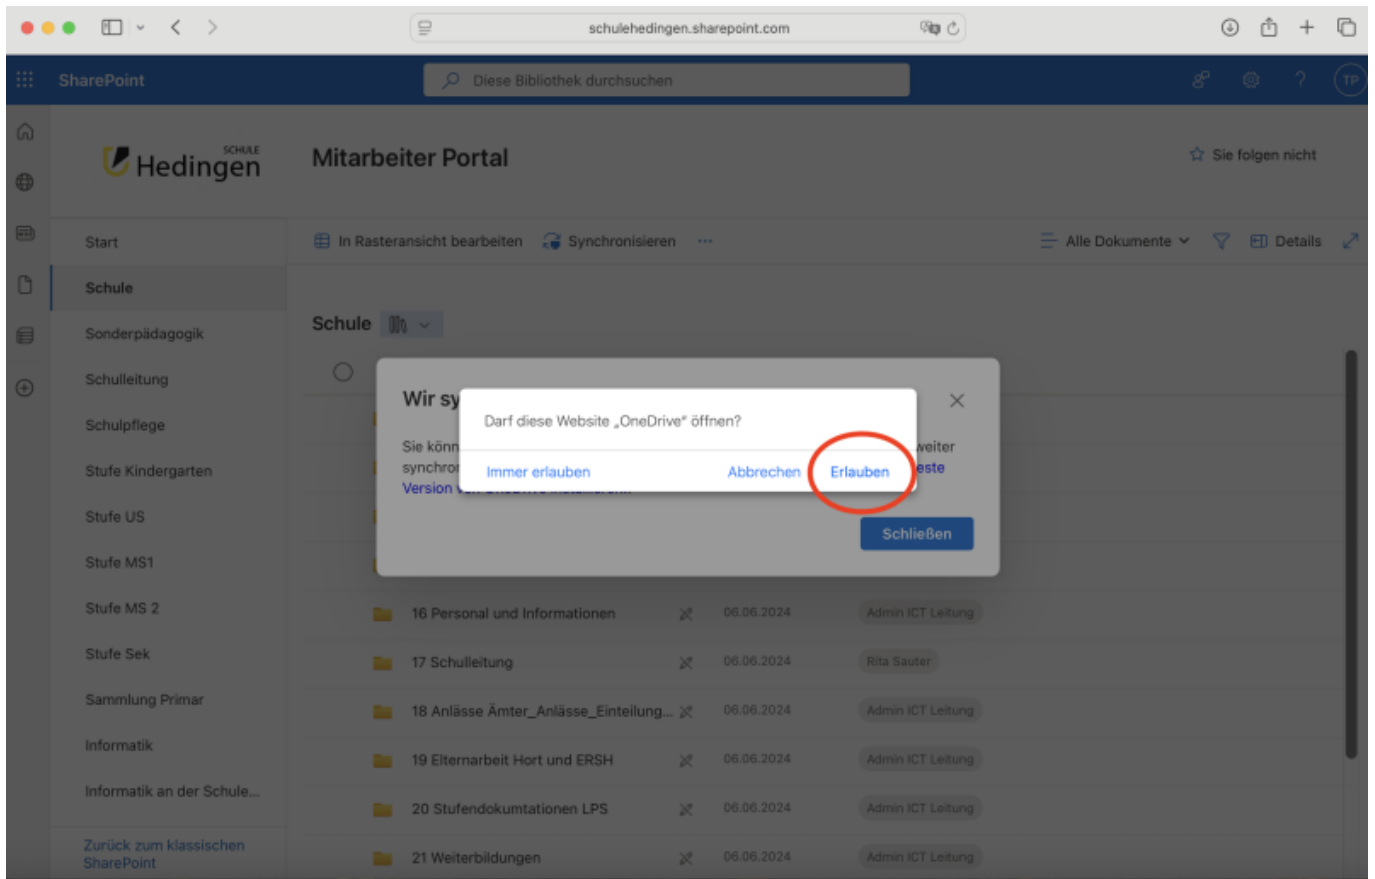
schulehedingen.sharepoint.com

SharePoint

Diese Bibliothek durchsuchen

TP

SCHULE Hedingen

Mitarbeiter Portal

Sie folgen nicht

Start

Schule

Sonderpädagogik

Schulleitung

Schulpflege

Stufe Kindergarten

Stufe US

Stufe MS1

Stufe MS 2

Stufe Sek

Sammlung Primar

Informatik

Informatik an der Schule...

Zurück zum klassischen SharePoint

In Rasteransicht bearbeiten

Synchronisieren

Alle Dokumente

Details

Schule

Wir sy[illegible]

Sie könn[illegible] weiter synchro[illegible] este Version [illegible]

Schließen

Darf diese Website „OneDrive" öffnen?

Immer erlauben

Abbrechen

Erlauben

16 Personal und Informationen 06.06.2024 Admin ICT Leitung

17 Schulleitung 06.06.2024 Rita Sauter

18 Anlässe Ämter_Anlässe_Einteilung... 06.06.2024 Admin ICT Leitung

19 Elternarbeit Hort und ERSH 06.06.2024 Admin ICT Leitung

20 Stufendokumtationen LPS 06.06.2024 Admin ICT Leitung

21 Weiterbildungen 06.06.2024 Admin ICT Leitung